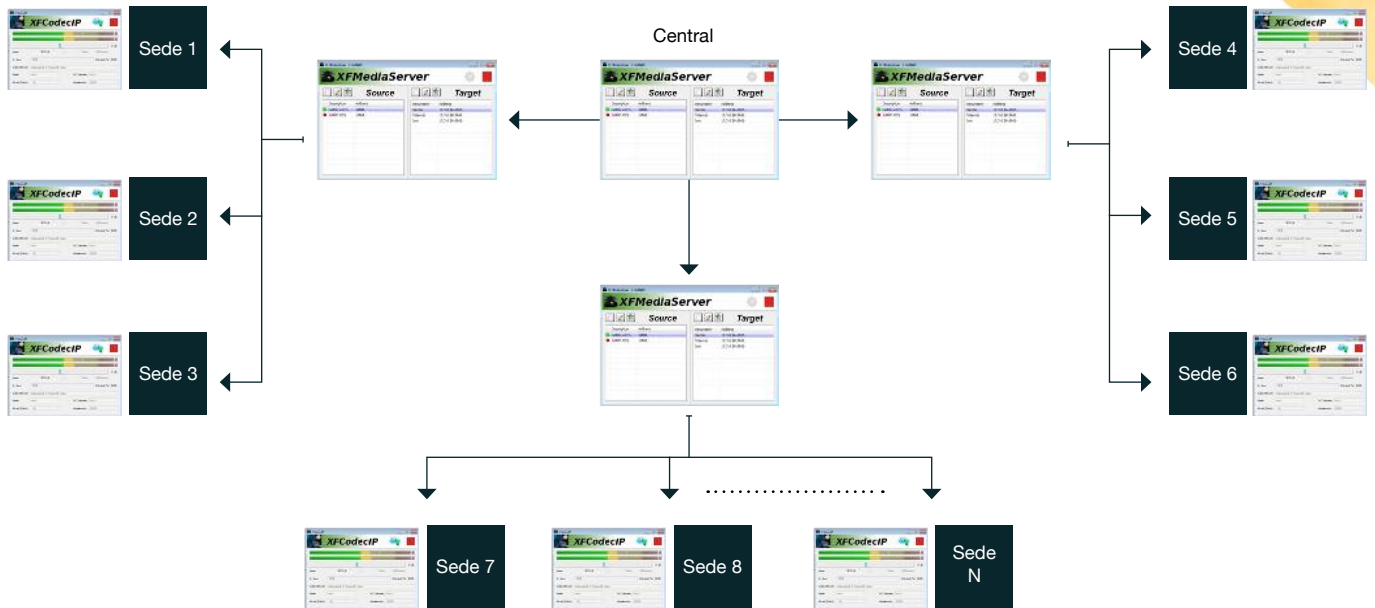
Central

XFCodecIP
Sede 1

XFCodecIP
Sede 2

XFCodecIP
Sede 3

XFMediaServer
Source
Target

XFMediaServer
Source
Target

XFMediaServer
Source
Target

XFCodecIP
Sede 4

XFCodecIP
Sede 5

XFCodecIP
Sede 6

XFMediaServer
Source
Target

XFCodecIP
Sede 7

XFCodecIP
Sede 8

XFCodecIP
Sede N